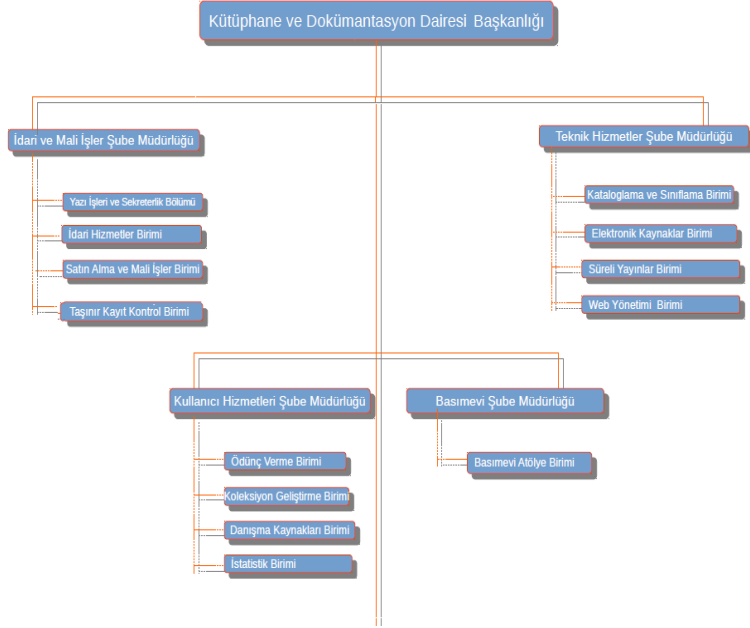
Kütüphane ve Dokümantasyon Dairesi Başkanlığı

İdari ve Mali İşler Şube Müdürlüğü

Yazı İşleri ve Sekreterlik Bölümü

İdari Hizmetler Birimi

Satın Alma ve Mali İşler Birimi

Taşınır Kayıt Kontrol Birimi

Teknik Hizmetler Şube Müdürlüğü

Kataloglama ve Sınıflama Birimi

Elektronik Kaynaklar Birimi

Süreli Yayınlar Birimi

Web Yönetimi Birimi

Kullanıcı Hizmetleri Şube Müdürlüğü

Ödünç Verme Birimi

Koleksiyon Geliştirme Birimi

Danışma Kaynakları Birimi

İstatistik Birimi

Basımevi Şube Müdürlüğü

Basımevi Atölye Birimi